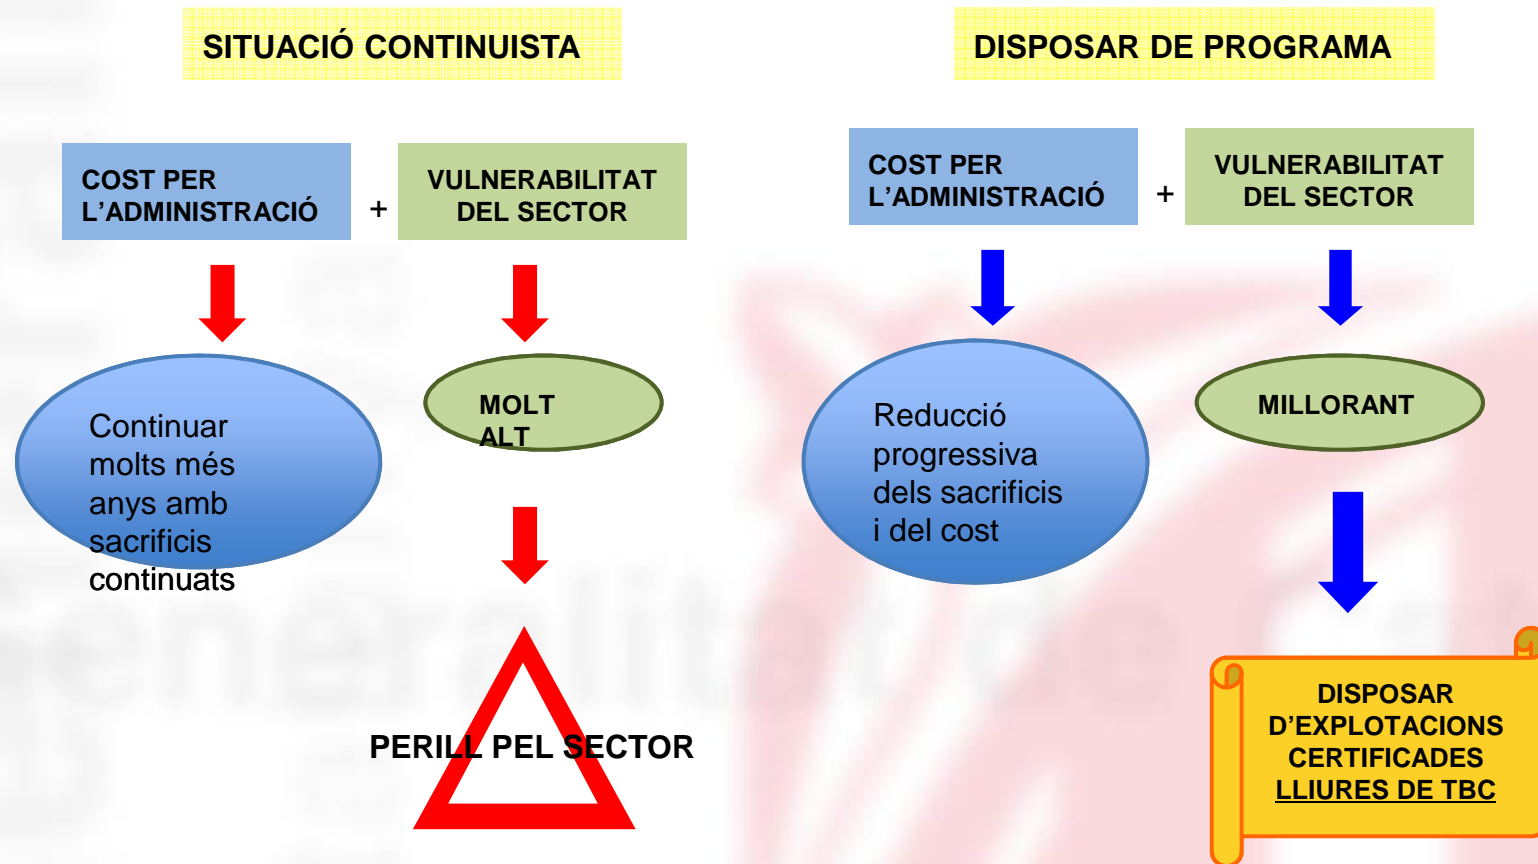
SITUACIÓ CONTINUISTA

COST PER L'ADMINISTRACIÓ + VULNERABILITAT DEL SECTOR

Continuar molts més anys amb sacrificis continuats

MOLT ALT

PERILL PEL SECTOR

DISPOSAR DE PROGRAMA

COST PER L'ADMINISTRACIÓ + VULNERABILITAT DEL SECTOR

Reducció progressiva dels sacrificis i del cost

MILLORANT

DISPOSAR D'EXPLOTACIONS CERTIFICADES LLIURES DE TBC